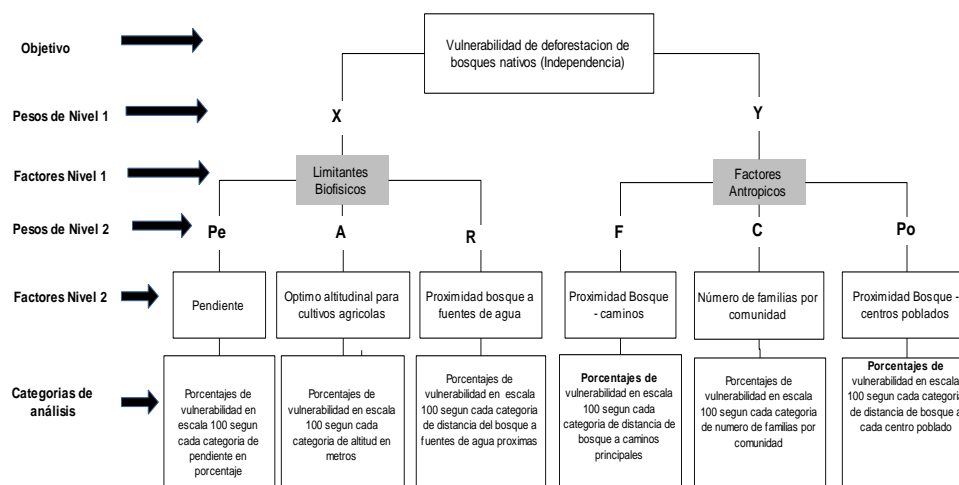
Objetivo

Vulnerabilidad de deforestacion de bosques nativos (Independencia)

Pesos de Nivel 1

X

Y

Factores Nivel 1

Limitantes Biofisicos

Factores Antropicos

Pesos de Nivel 2

Pe

A

R

F

C

Po

Factores Nivel 2

Pendiente

Optimo altitudinal para cultivos agricolas

Proximidad bosque a fuentes de agua

Proximidad Bosque - caminos

Número de familias por comunidad

Proximidad Bosque - centros poblados

Categorias de análisis

Porcentajes de vulnerabilidad en escala 100 segun cada categoria de pendiente en porcentaje

Porcentajes de vulnerabilidad en escala 100 segun cada categoria de altitud en metros

Porcentajes de vulnerabilidad en escala 100 segun cada categoria de distancia del bosque a fuentes de agua proximas

Porcentajes de vulnerabilidad en escala 100 segun cada categoria de distancia de bosque a caminos principales

Porcentajes de vulnerabilidad en escala 100 segun cada categoria de numero de familias por comunidad

Porcentajes de vulnerabilidad en escala 100 segun cada categori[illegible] de distancia de bosque a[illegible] cada centro poblado